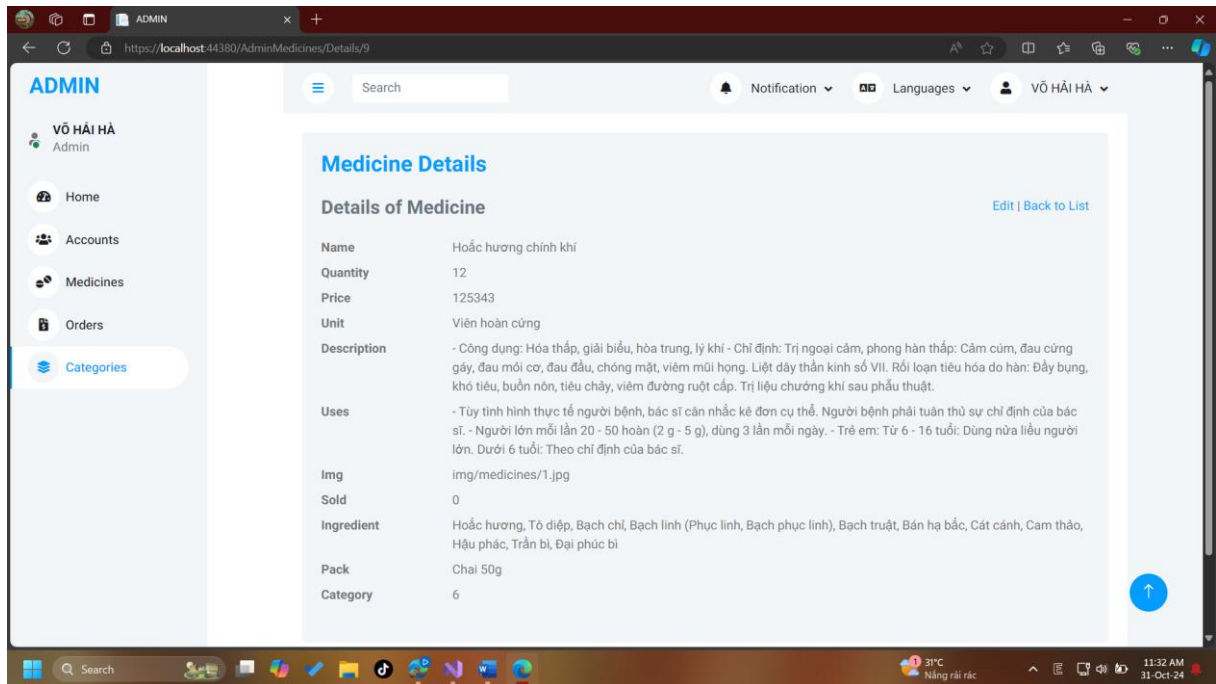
ADMIN

https://localhost:44380/AdminMedicines/Details/9

ADMIN

Search

Notification

Languages

VÕ HẢI HÀ

VÕ HẢI HÀ
Admin

Home

Accounts

Medicines

Orders

Categories

Medicine Details

Details of Medicine

Edit | Back to List

| | |
|---|---|
| Name | Hoắc hương chính khí |
| Quantity | 12 |
| Price | 125343 |
| Unit | Viên hoàn cứng |
| Description | - Công dụng: Hóa thấp, giải biểu, hòa trung, lý khí - Chỉ định: Trị ngoại cảm, phong hàn thấp: Cảm cúm, đau cứng gáy, đau mỏi cơ, đau đầu, chóng mặt, viêm mũi họng. Liệt dây thần kinh số VII. Rối loạn tiêu hóa do hàn: Đầy bụng, khó tiêu, buồn nôn, tiêu chảy, viêm đường ruột cấp. Trị liệu chướng khí sau phẫu thuật. |
| Uses | - Tùy tình hình thực tế người bệnh, bác sĩ cân nhắc kê đơn cụ thể. Người bệnh phải tuân thủ sự chỉ định của bác sĩ. - Người lớn mỗi lần 20 - 50 hoàn (2 g - 5 g), dùng 3 lần mỗi ngày. - Trẻ em: Từ 6 - 16 tuổi: Dùng nửa liều người lớn. Dưới 6 tuổi: Theo chỉ định của bác sĩ. |
| Img | img/medicines/1.jpg |
| Sold | 0 |
| Ingredient | Hoắc hương, Tô diệp, Bạch chỉ, Bạch linh (Phục linh, Bạch phục linh), Bạch truật, Bán hạ bắc, Cát cánh, Cam thảo, Hậu phác, Trần bì, Đại phúc bì |
| Pack | Chai 50g |
| Category | 6 |

Search

31°C
Nắng rải rác

11:32 AM
31-Oct-24